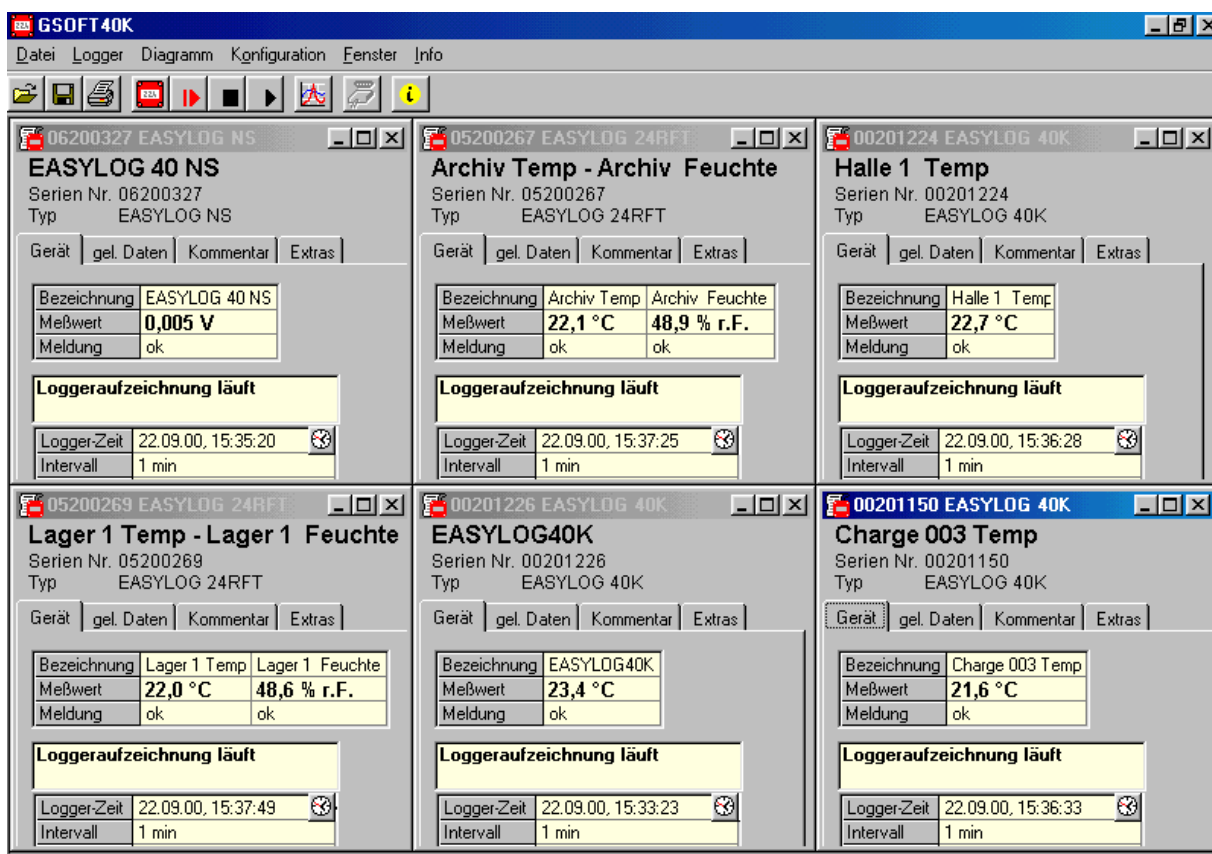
GSOFT40K

Datei Logger Diagramm Konfiguration Fenster Info

06200327 EASYLOG NS

EASYLOG 40 NS
Serien Nr. 06200327
Typ EASYLOG NS

Gerät | gel. Daten | Kommentar | Extras

| Bezeichnung | EASYLOG 40 NS |
|---|---|
| Meßwert | 0,005 V |
| Meldung | ok |

Loggeraufzeichnung läuft

| Logger-Zeit | 22.09.00, 15:35:20 |
|---|---|
| Intervall | 1 min |

05200267 EASYLOG 24RFT

Archiv Temp - Archiv Feuchte
Serien Nr. 05200267
Typ EASYLOG 24RFT

Gerät | gel. Daten | Kommentar | Extras

| Bezeichnung | Archiv Temp | Archiv Feuchte |
|---|---|---|
| Meßwert | 22,1 °C | 48,9 % r.F. |
| Meldung | ok | ok |

Loggeraufzeichnung läuft

| Logger-Zeit | 22.09.00, 15:37:25 |
|---|---|
| Intervall | 1 min |

00201224 EASYLOG 40K

Halle 1 Temp
Serien Nr. 00201224
Typ EASYLOG 40K

Gerät | gel. Daten | Kommentar | Extras

| Bezeichnung | Halle 1 Temp |
|---|---|
| Meßwert | 22,7 °C |
| Meldung | ok |

Loggeraufzeichnung läuft

| Logger-Zeit | 22.09.00, 15:36:28 |
|---|---|
| Intervall | 1 min |

05200269 EASYLOG 24RFT

Lager 1 Temp - Lager 1 Feuchte
Serien Nr. 05200269
Typ EASYLOG 24RFT

Gerät | gel. Daten | Kommentar | Extras

| Bezeichnung | Lager 1 Temp | Lager 1 Feuchte |
|---|---|---|
| Meßwert | 22,0 °C | 48,6 % r.F. |
| Meldung | ok | ok |

Loggeraufzeichnung läuft

| Logger-Zeit | 22.09.00, 15:37:49 |
|---|---|
| Intervall | 1 min |

00201226 EASYLOG 40K

EASYLOG40K
Serien Nr. 00201226
Typ EASYLOG 40K

Gerät | gel. Daten | Kommentar | Extras

| Bezeichnung | EASYLOG40K |
|---|---|
| Meßwert | 23,4 °C |
| Meldung | ok |

Loggeraufzeichnung läuft

| Logger-Zeit | 22.09.00, 15:33:23 |
|---|---|
| Intervall | 1 min |

00201150 EASYLOG 40K

Charge 003 Temp
Serien Nr. 00201150
Typ EASYLOG 40K

Gerät | gel. Daten | Kommentar | Extras

| Bezeichnung | Charge 003 Temp |
|---|---|
| Meßwert | 21,6 °C |
| Meldung | ok |

Loggeraufzeichnung läuft

| Logger-Zeit | 22.09.00, 15:36:33 |
|---|---|
| Intervall | 1 min |